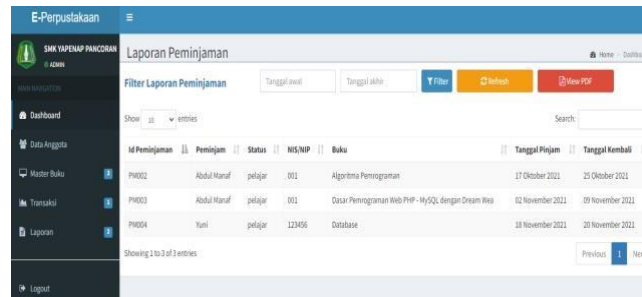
E-Perpustakaan

SMK YAPENAP PANCORAN
ADMIN

MAIN NAVIGATION

Dashboard

Data Anggota

Master Buku

Transaksi

Laporan

Logout

Laporan Peminjaman

Home > Dashb

Filter Laporan Peminjaman

Tanggal awal

Tanggal akhir

Filter

Refresh

View PDF

Show 10 entries

Search:

| Id Peminjaman | Peminjam | Status | NIS/NIP | Buku | Tanggal Pinjam | Tanggal Kembali |
|---|---|---|---|---|---|---|
| PM002 | Abdul Manaf | pelajar | 001 | Algoritma Pemrograman | 17 Oktober 2021 | 25 Oktober 2021 |
| PM003 | Abdul Manaf | pelajar | 001 | Dasar Pemrograman Web PHP - MySQL dengan Dream Wea | 02 November 2021 | 09 November 2021 |
| PM004 | Yuni | pelajar | 123456 | Database | 18 November 2021 | 20 November 2021 |

Showing 1 to 3 of 3 entries

Previous 1 Ne